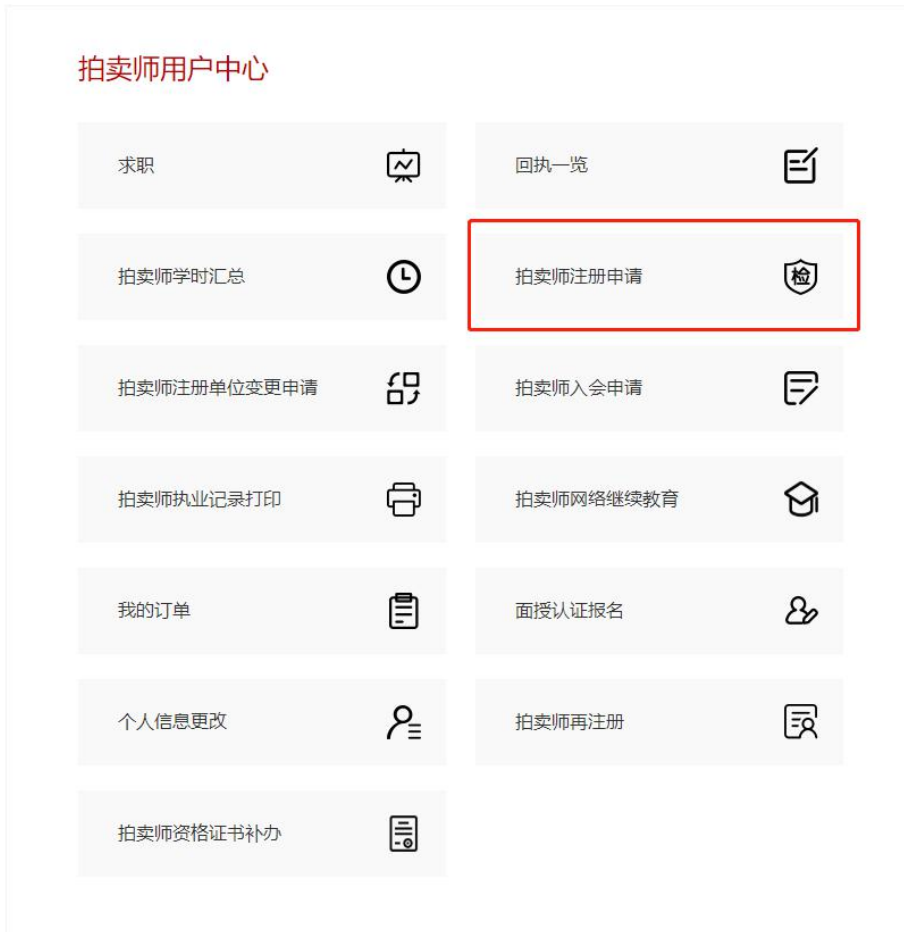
拍卖师用户中心

求职

回执一览

拍卖师学时汇总

拍卖师注册申请

检

拍卖师注册单位变更申请

拍卖师入会申请

拍卖师执业记录打印

拍卖师网络继续教育

我的订单

面授认证报名

个人信息更改

拍卖师再注册

拍卖师资格证书补办